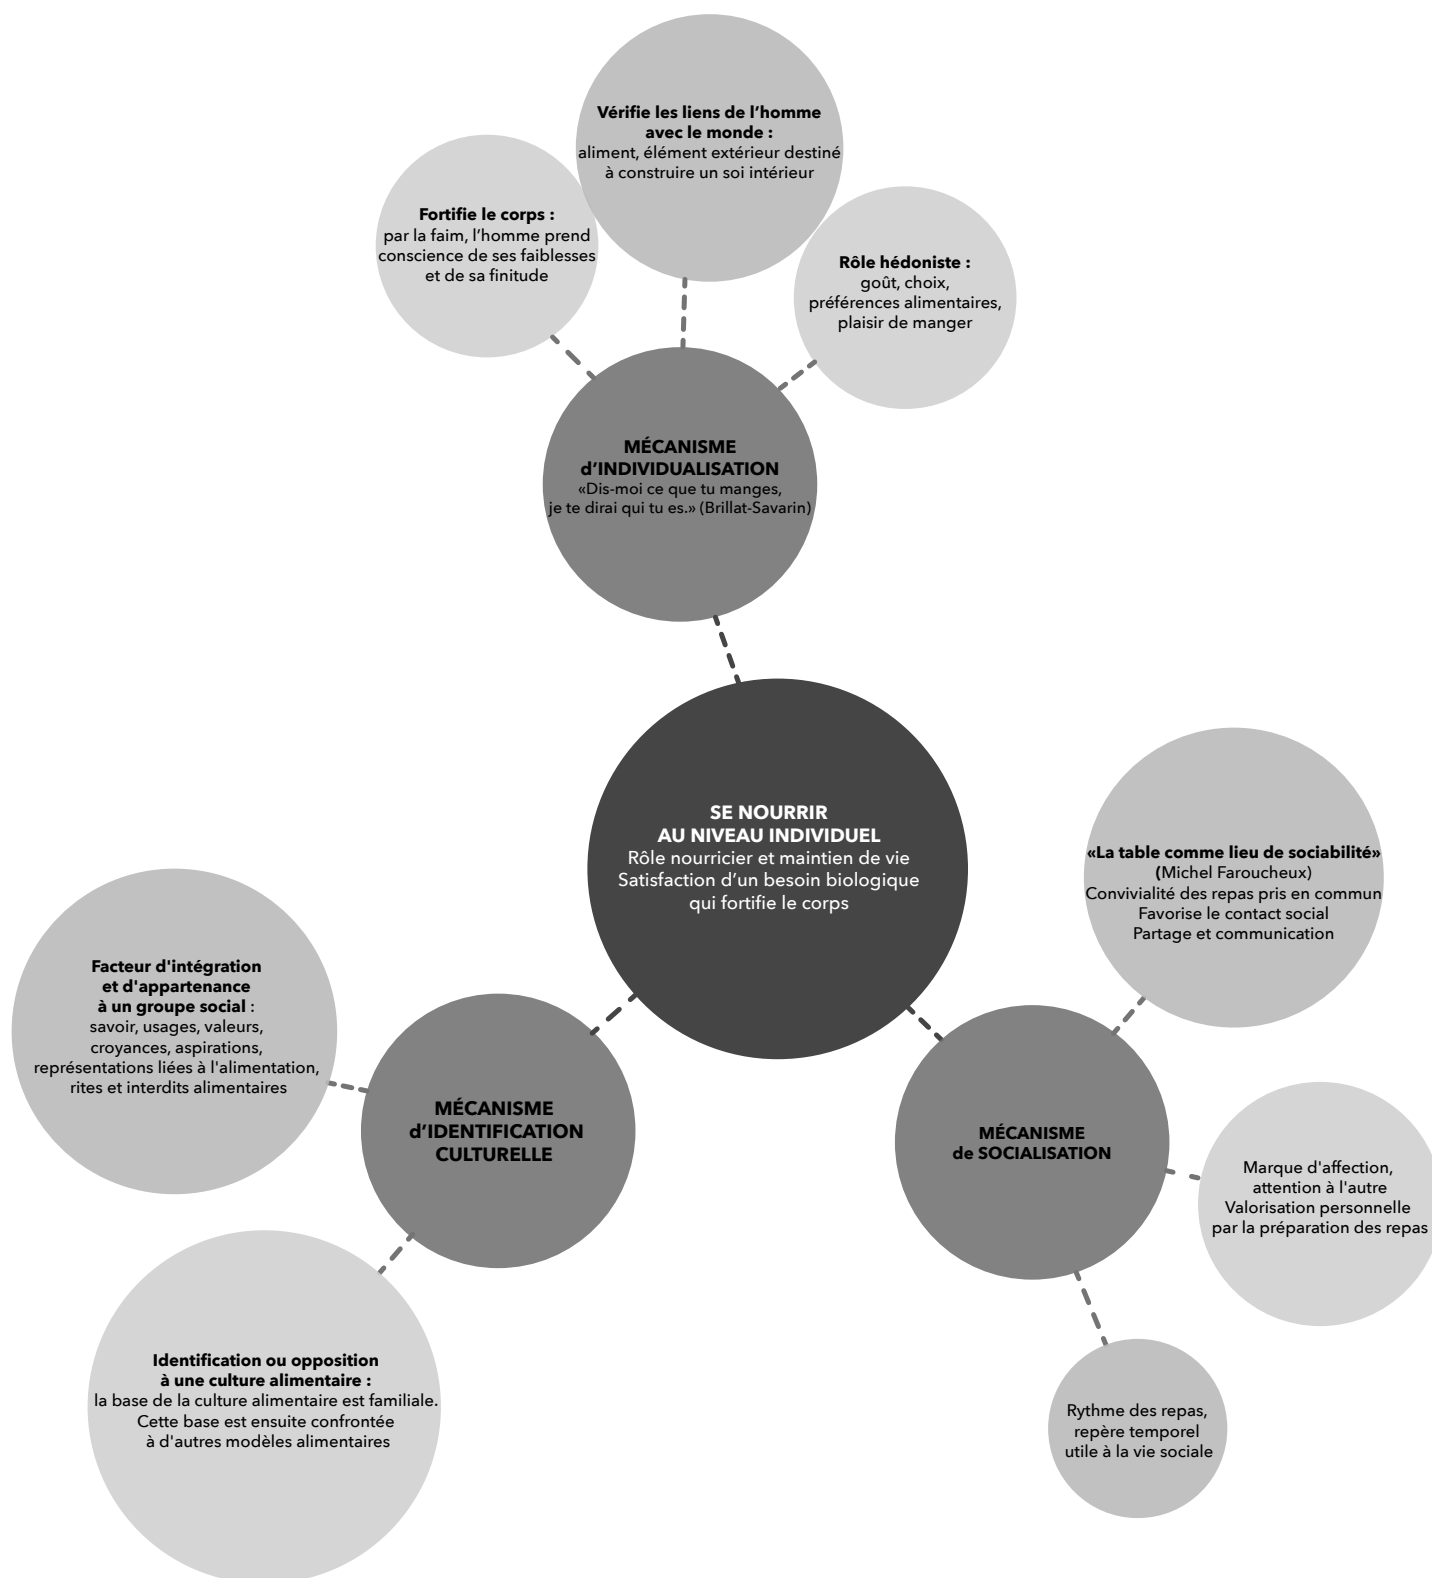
Vérifie les liens de l'homme avec le monde :
aliment, élément extérieur destiné à construire un soi intérieur

Fortifie le corps :
par la faim, l'homme prend conscience de ses faiblesses et de sa finitude

Rôle hédoniste :
goût, choix, préférences alimentaires, plaisir de manger

MÉCANISME d'INDIVIDUALISATION
«Dis-moi ce que tu manges, je te dirai qui tu es.» (Brillat-Savarin)

SE NOURRIR AU NIVEAU INDIVIDUEL
Rôle nourricier et maintien de vie
Satisfaction d'un besoin biologique qui fortifie le corps

«La table comme lieu de sociabilité» (Michel Faroucheux)
Convivialité des repas pris en commun
Favorise le contact social
Partage et communication

Facteur d'intégration et d'appartenance à un groupe social :
savoir, usages, valeurs, croyances, aspirations, représentations liées à l'alimentation, rites et interdits alimentaires

MÉCANISME d'IDENTIFICATION CULTURELLE

MÉCANISME de SOCIALISATION

Marque d'affection, attention à l'autre
Valorisation personnelle par la préparation des repas

Identification ou opposition à une culture alimentaire :
la base de la culture alimentaire est familiale. Cette base est ensuite confrontée à d'autres modèles alimentaires

Rythme des repas, repère temporel utile à la vie sociale